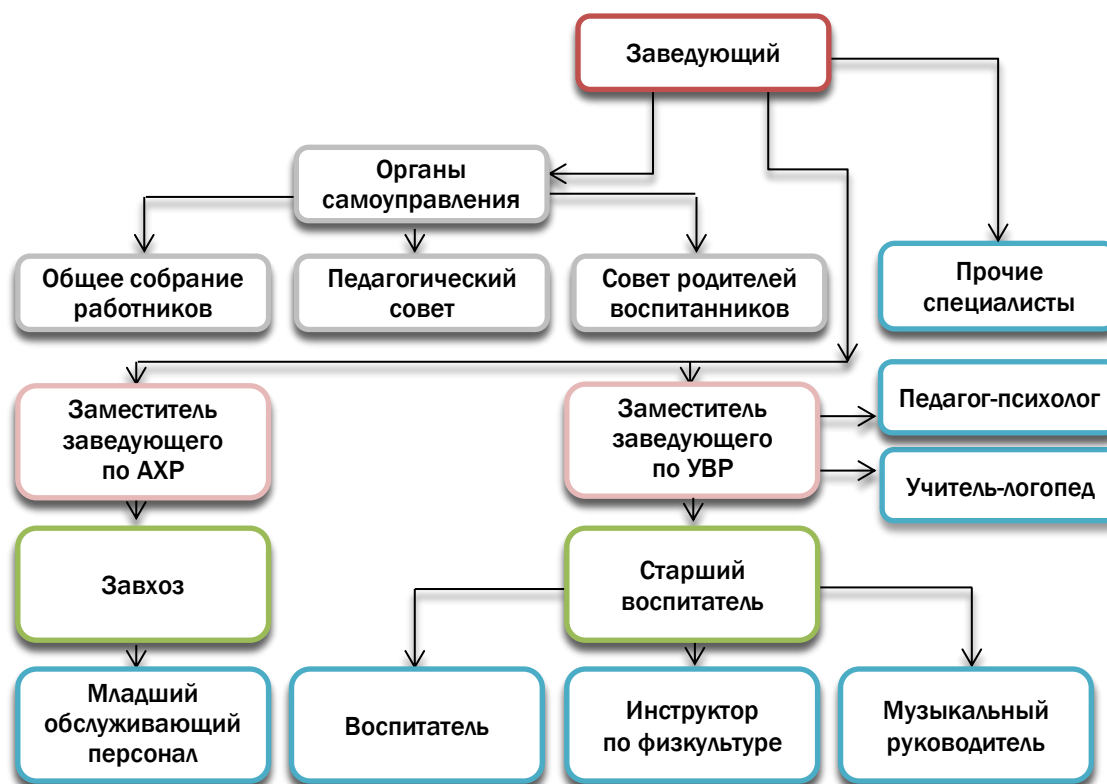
Заведующий

Органы самоуправления

Общее собрание работников

Педагогический совет

Совет родителей воспитанников

Прочие специалисты

Заместитель заведующего по АХР

Заместитель заведующего по УВР

Педагог-психолог

Учитель-логопед

Завхоз

Старший воспитатель

Младший обслуживающий персонал

Воспитатель

Инструктор по физкультуре

Музыкальный руководитель